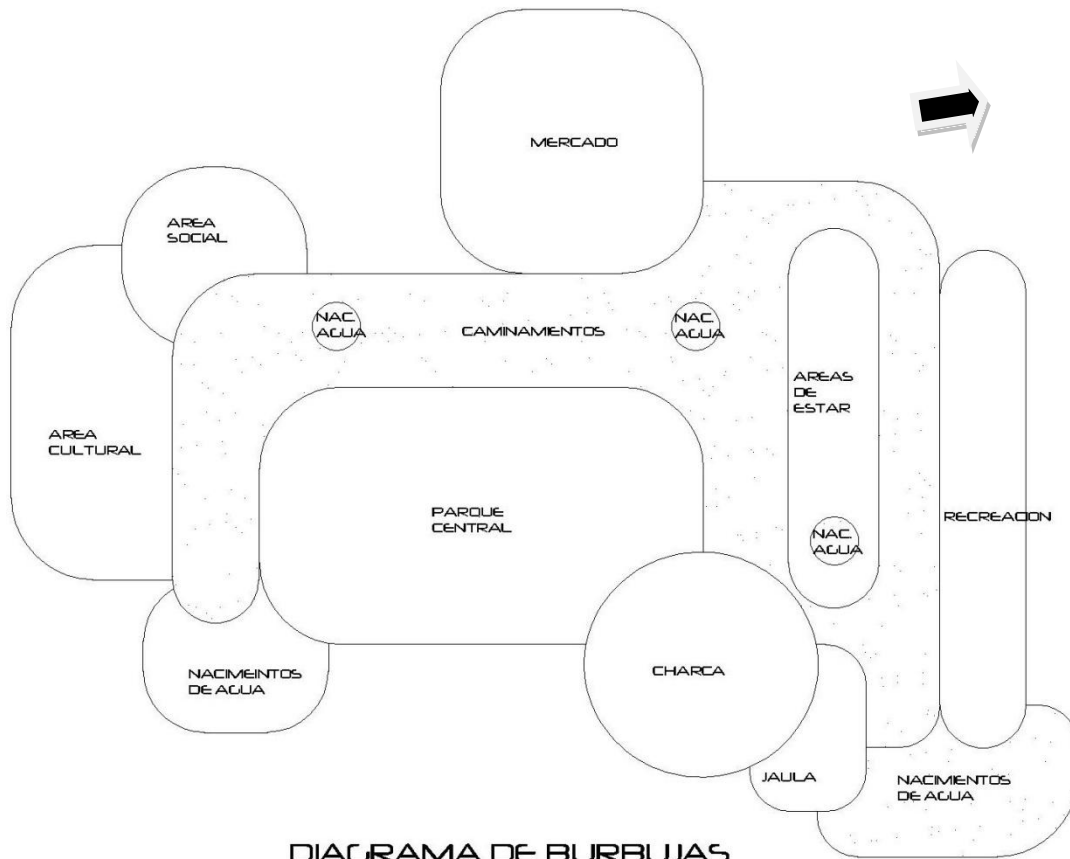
MERCADO

AREA SOCIAL

NAC. AGUA

CAMINAMIENTOS

NAC. AGUA

AREAS DE ESTAR

AREA CULTURAL

PARQUE CENTRAL

NAC. AGUA

RECREACION

NACIMEINTOS DE AGUA

CHARCA

JAULA

NACIMIENTOS DE AGUA

DIAGRAMA DE BURBUJAS